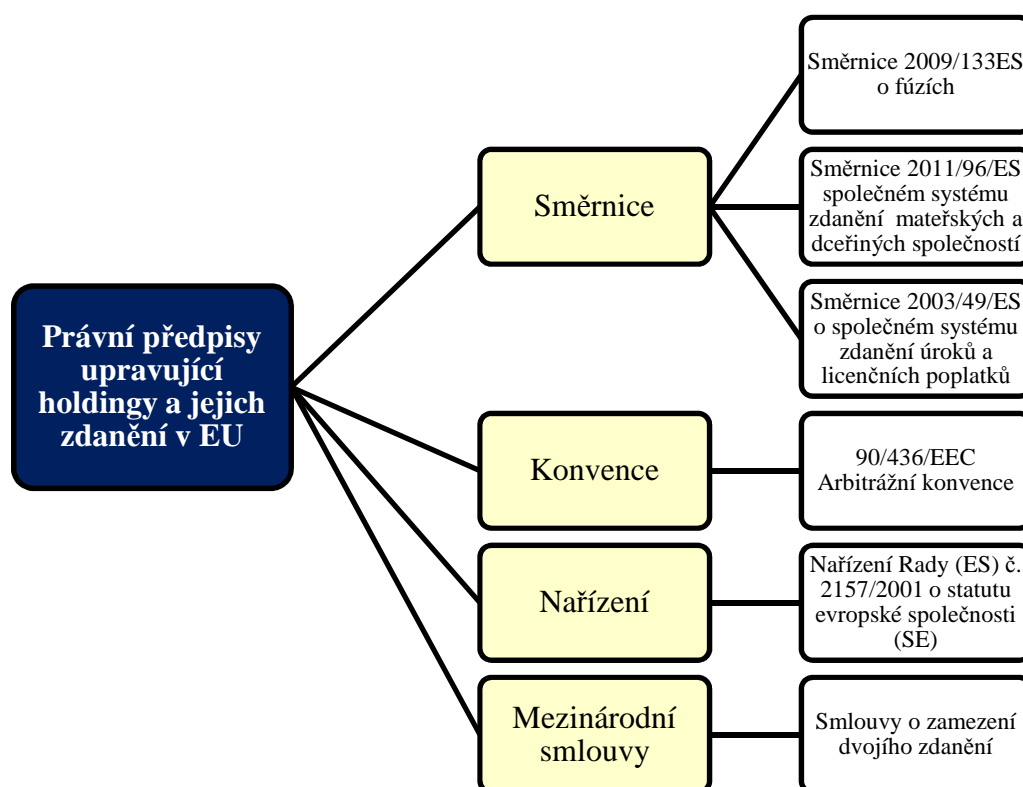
Právní předpisy upravující holdingy a jejich zdanění v EU

Směrnice

Směrnice 2009/133ES o fúzích

Směrnice 2011/96/ES společném systému zdanění mateřských a dceřiných společností

Směrnice 2003/49/ES o společném systému zdanění úroků a licenčních poplatků

Konvence

90/436/EEC Arbitrážní konvence

Nařízení

Nařízení Rady (ES) č. 2157/2001 o statutu evropské společnosti (SE)

Mezinárodní smlouvy

Smlouvy o zamezení dvojího zdanění